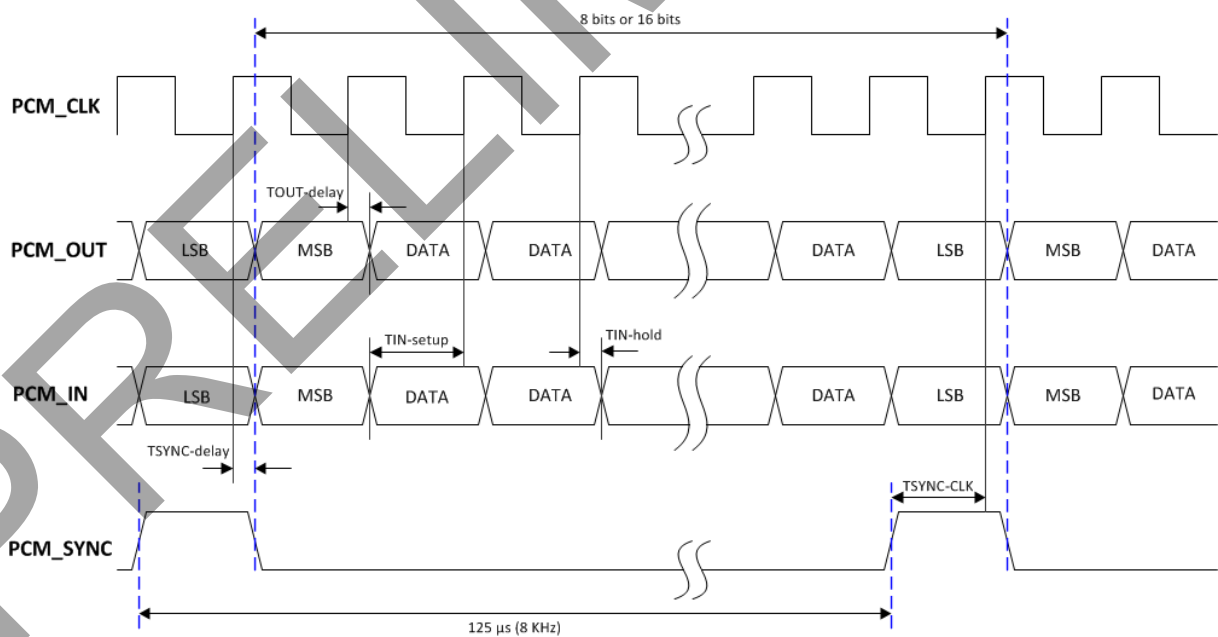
8 bits or 16 bits

PCM_CLK

TOUT-delay

PCM_OUT

LSB MSB DATA DATA DATA LSB MSB DATA

TIN-setup

TIN-hold

PCM_IN

LSB MSB DATA DATA DATA LSB MSB DATA

TSYNC-delay

TSYNC-CLK

PCM_SYNC

125 µs (8 KHz)